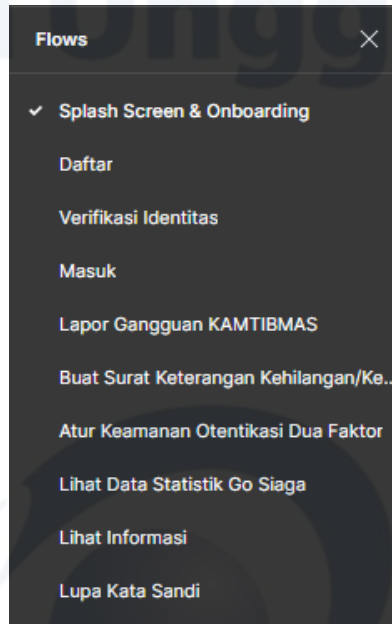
Flows

✓ Splash Screen & Onboarding

Daftar

Verifikasi Identitas

Masuk

Lapor Gangguan KAMTIBMAS

Buat Surat Keterangan Kehilangan/Ke...

Atur Keamanan Otentikasi Dua Faktor

Lihat Data Statistik Go Siaga

Lihat Informasi

Lupa Kata Sandi